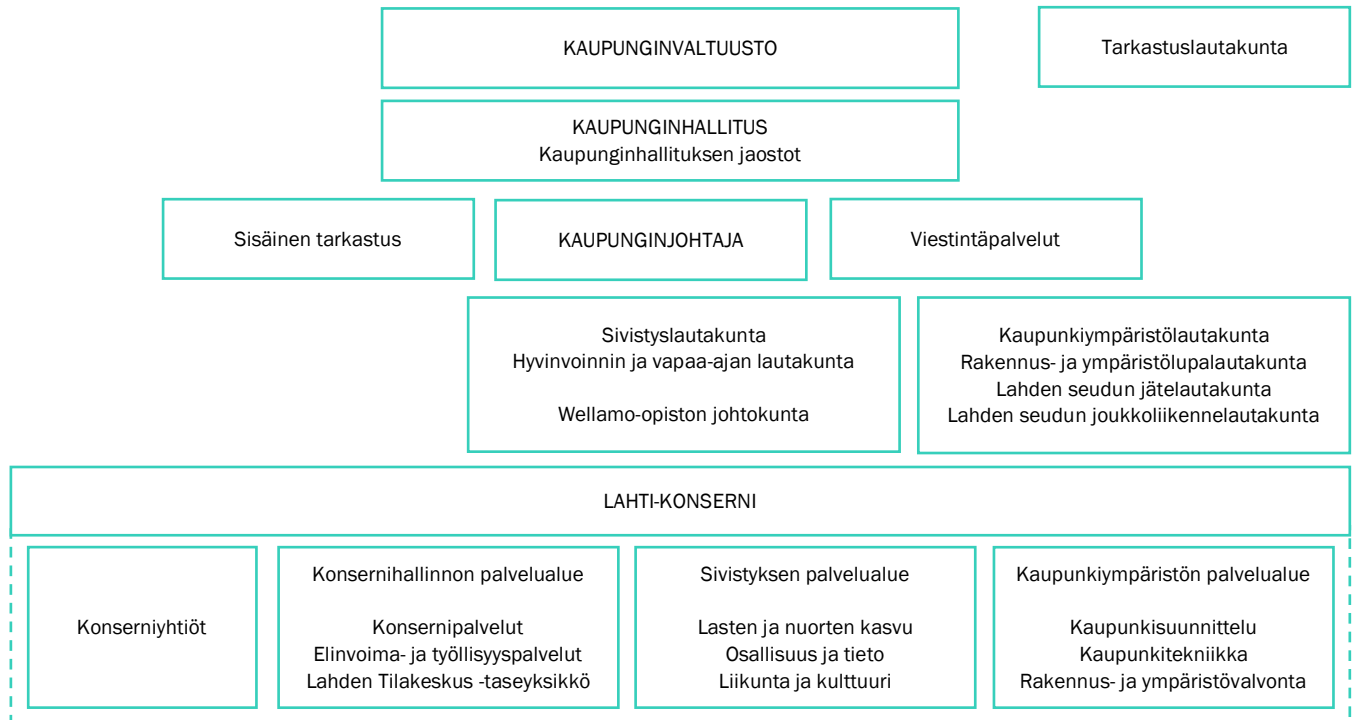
KAUPUNGINVALTUUSTO

Tarkastuslautakunta

KAUPUNGINHALLITUS
Kaupunginhallituksen jaostot

Sisäinen tarkastus

KAUPUNGINJOHTAJA

Viestintäpalvelut

Sivistyslautakunta
Hyvinvoinnin ja vapaa-ajan lautakunta

Wellamo-opiston johtokunta

Kaupunkiympäristölautakunta
Rakennus- ja ympäristölupalautakunta
Lahden seudun jätelautakunta
Lahden seudun joukkoliikennelautakunta

LAHTI-KONSERNI

Konserniyhtiöt

Konsernihallinnon palvelualue

Konsernipalvelut
Elinvoima- ja työllisyyspalvelut
Lahden Tilakeskus -taseyksikkö

Sivistyksen palvelualue

Lasten ja nuorten kasvu
Osallisuus ja tieto
Liikunta ja kulttuuri

Kaupunkiympäristön palvelualue

Kaupunkisuunnittelu
Kaupunkitekniikka
Rakennus- ja ympäristövalvonta